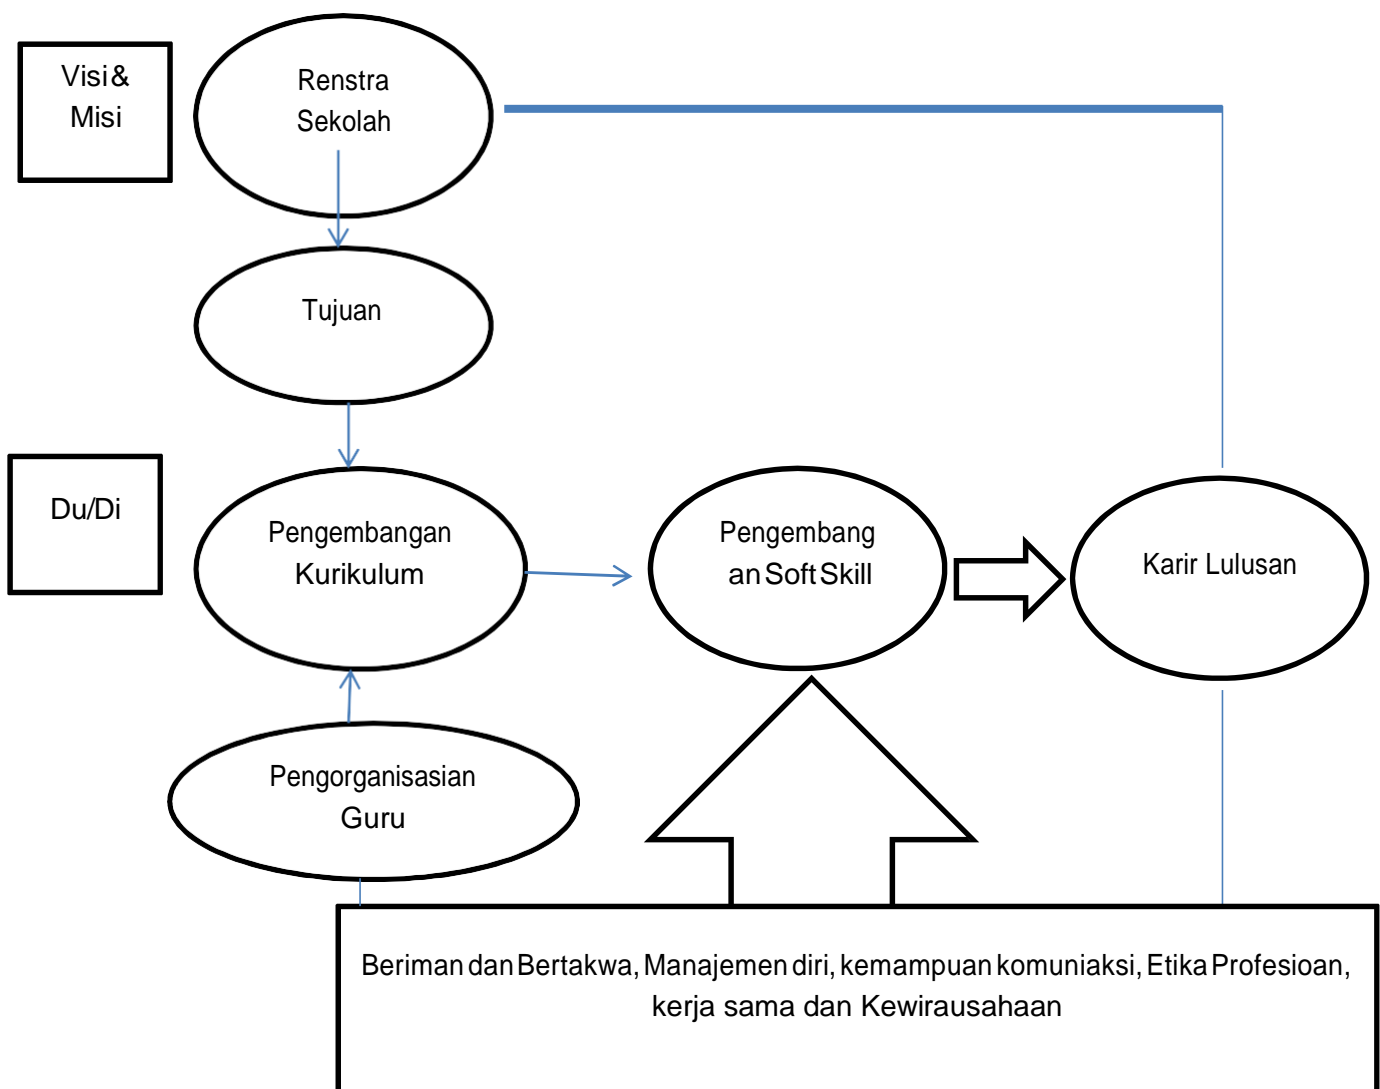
Visi & Misi

Renstra Sekolah

Tujuan

Du/Di

Pengembangan Kurikulum

Pengembang an Soft Skill

Karir Lulusan

Pengorganisasian Guru

Beriman dan Bertakwa, Manajemen diri, kemampuan komuniaksi, Etika Profesioan, kerja sama dan Kewirausahaan